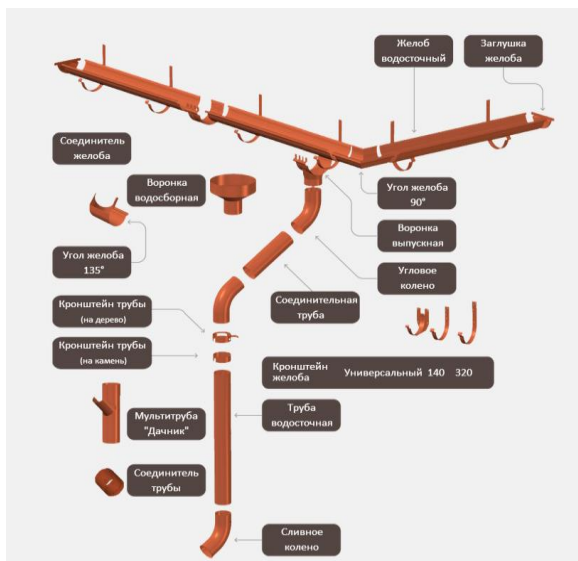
Желоб водосточный

Заглушка желоба

Соединитель желоба

Воронка водосборная

Угол желоба 90°

Воронка выпускная

Угол желоба 135°

Угловое колено

Соединительная труба

Кронштейн трубы (на дерево)

Кронштейн трубы (на камень)

Кронштейн желоба Универсальный 140 320

Мультитруба "Дачник"

Труба водосточная

Соединитель трубы

Сливное колено